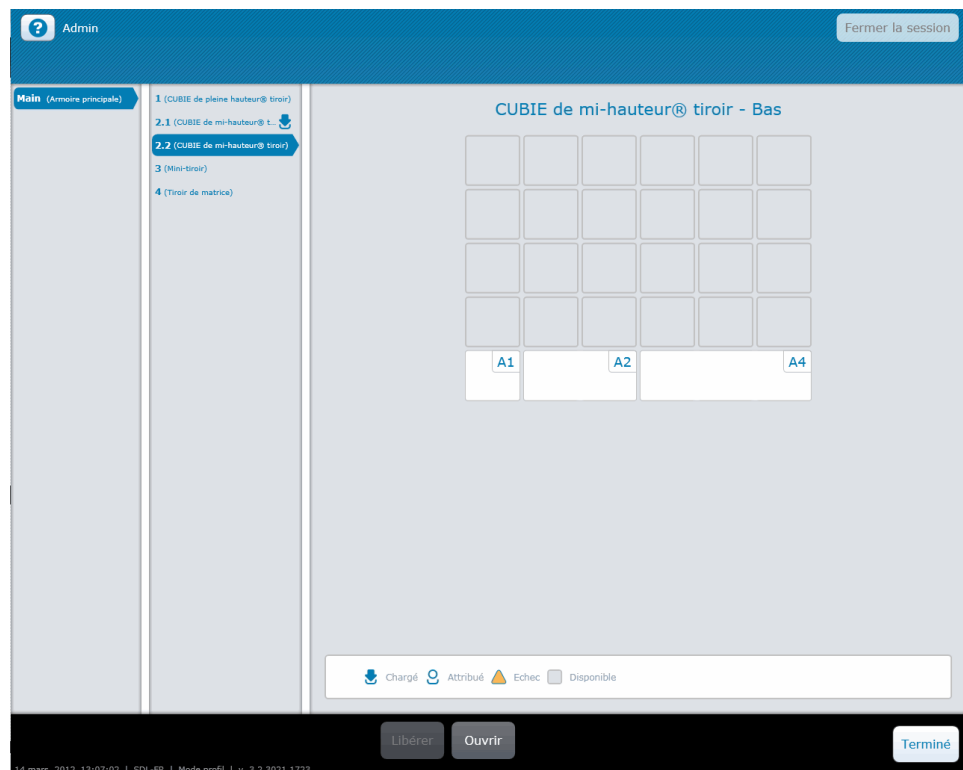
? Admin

Fermer la session

Main (Armoire principale)

1 (CUBIE de pleine hauteur® tiroir)
2.1 (CUBIE de mi-hauteur® t...
2.2 (CUBIE de mi-hauteur® tiroir)
3 (Mini-tiroir)
4 (Tiroir de matrice)

CUBIE de mi-hauteur® tiroir - Bas

A1
A2
A4

Chargé Attribué Echec Disponible

Libérer Ouvrir

Terminé

14 mars 2012 13:07:02 | SDL-FR | Mode profil | v. 3.2.2021.1723